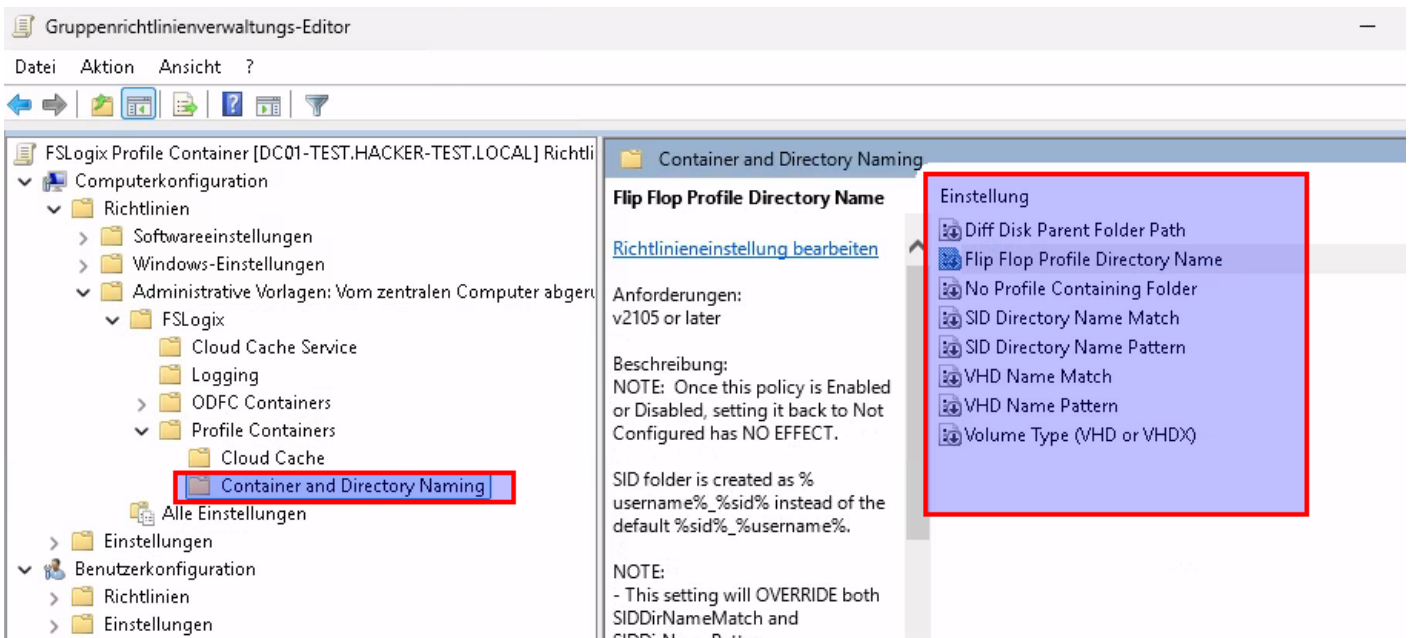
Gruppenrichtlinienverwaltungs-Editor

Datei Aktion Ansicht ?

FSLogix Profile Container [DC01-TEST.HACKER-TEST.LOCAL] Richtli
Computerkonfiguration
Richtlinien
Softwareeinstellungen
Windows-Einstellungen
Administrative Vorlagen: Vom zentralen Computer abgeru
FSLogix
Cloud Cache Service
Logging
ODFC Containers
Profile Containers
Cloud Cache
Container and Directory Naming
Alle Einstellungen
Einstellungen
Benutzerkonfiguration
Richtlinien
Einstellungen

Container and Directory Naming

Flip Flop Profile Directory Name

Richtlinieneinstellung bearbeiten

Anforderungen:
v2105 or later

Beschreibung:
NOTE: Once this policy is Enabled or Disabled, setting it back to Not Configured has NO EFFECT.

SID folder is created as %username%_%sid% instead of the default %sid%_%username%.

NOTE:
- This setting will OVERRIDE both SIDDirNameMatch and
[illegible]

Einstellung
Diff Disk Parent Folder Path
Flip Flop Profile Directory Name
No Profile Containing Folder
SID Directory Name Match
SID Directory Name Pattern
VHD Name Match
VHD Name Pattern
Volume Type (VHD or VHDX)